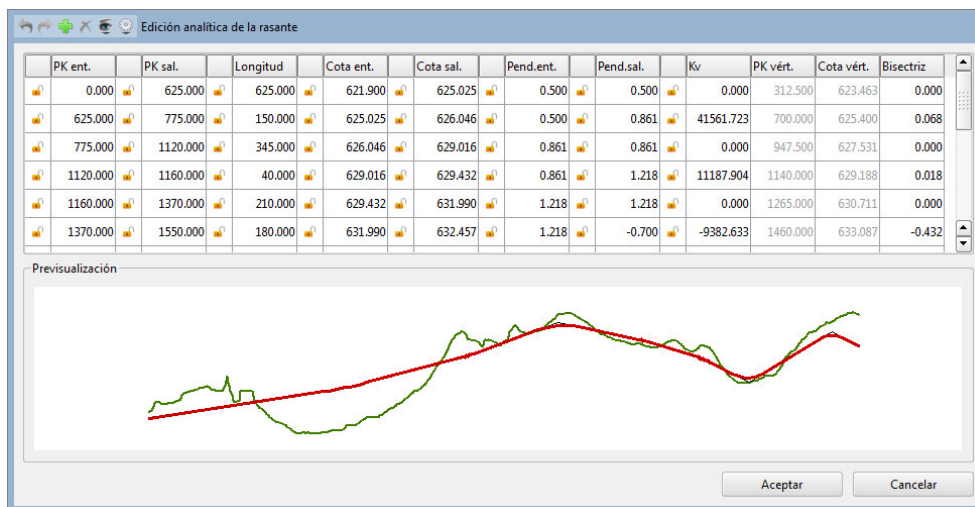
Edición analítica de la rasante

| | PK ent. | | PK sal. | | Longitud | | Cota ent. | | Cota sal. | | Pend.ent. | | Pend.sal. | | Kv | PK vért. | Cota vért. | Bisectriz |
|---|---|---|---|---|---|---|---|---|---|---|---|---|---|---|---|---|---|---|
| | 0.000 | | 625.000 | | 625.000 | | 621.900 | | 625.025 | | 0.500 | | 0.500 | | 0.000 | 312.500 | 623.463 | 0.000 |
| | 625.000 | | 775.000 | | 150.000 | | 625.025 | | 626.046 | | 0.500 | | 0.861 | | 41561.723 | 700.000 | 625.400 | 0.068 |
| | 775.000 | | 1120.000 | | 345.000 | | 626.046 | | 629.016 | | 0.861 | | 0.861 | | 0.000 | 947.500 | 627.531 | 0.000 |
| | 1120.000 | | 1160.000 | | 40.000 | | 629.016 | | 629.432 | | 0.861 | | 1.218 | | 11187.904 | 1140.000 | 629.188 | 0.018 |
| | 1160.000 | | 1370.000 | | 210.000 | | 629.432 | | 631.990 | | 1.218 | | 1.218 | | 0.000 | 1265.000 | 630.711 | 0.000 |
| | 1370.000 | | 1550.000 | | 180.000 | | 631.990 | | 632.457 | | 1.218 | | -0.700 | | -9382.633 | 1460.000 | 633.087 | -0.432 |

Previsualización

Aceptar
Cancelar